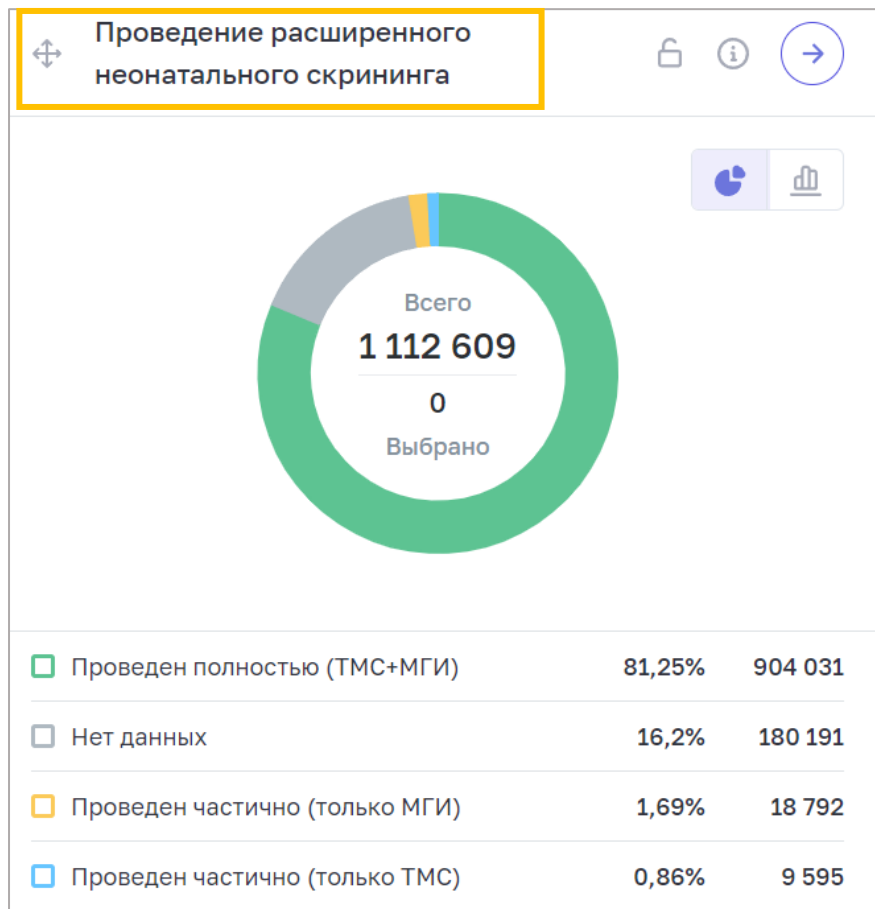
Проведение расширенного неонатального скрининга

Всего
1 112 609
0
Выбрано

| | | |
|---|---|---|
| Проведен полностью (ТМС+МГИ) | 81,25% | 904 031 |
| Нет данных | 16,2% | 180 191 |
| Проведен частично (только МГИ) | 1,69% | 18 792 |
| Проведен частично (только ТМС) | 0,86% | 9 595 |